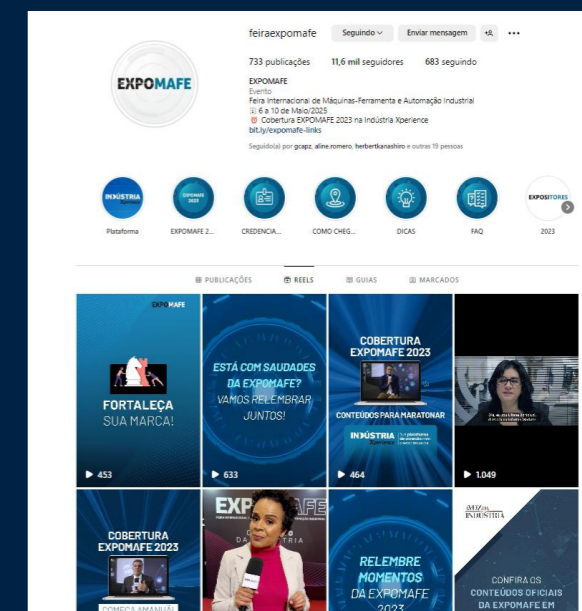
feiraexpomafe Seguindo Enviar mensagem

733 publicações 11,6 mil seguidores 683 seguindo

EXPOMAFE

EXPOMAFE
Evento
Feira Internacional de Máquinas-Ferramenta e Automação Industrial
6 a 10 de Maio/2025
Cobertura EXPOMAFE 2023 na Indústria Xperience
bit.ly/expomafe-links

Seguido(a) por gcapz, aline.romero, herbertkanashiro e outras 19 pessoas

INDÚSTRIA
Plataforma

EXPOMAFE 2023
EXPOMAFE 2...

CREDENCIA...

COMO CHEG...

DICAS

FAQ

EXPOSITORES
2023

PUBLICAÇÕES REELS GUIAS MARCADOS

EXPOMAFE
FORTALEÇA SUA MARCA!
453

ESTÁ COM SAUDADES DA EXPOMAFE? VAMOS RELEMBRAR JUNTOS!
633

COBERTURA EXPOMAFE 2023
CONTEÚDOS PARA MARATONAR
INDÚSTRIA
464

1.049

COBERTURA EXPOMAFE 2023
COMEÇA AMANHÃ

EXPOMAFE

RELEMBRE MOMENTOS DA EXPOMAFE 2023

INDÚSTRIA
CONFIRA OS CONTEÚDOS OFICIAIS DA EXPOMAFE EM